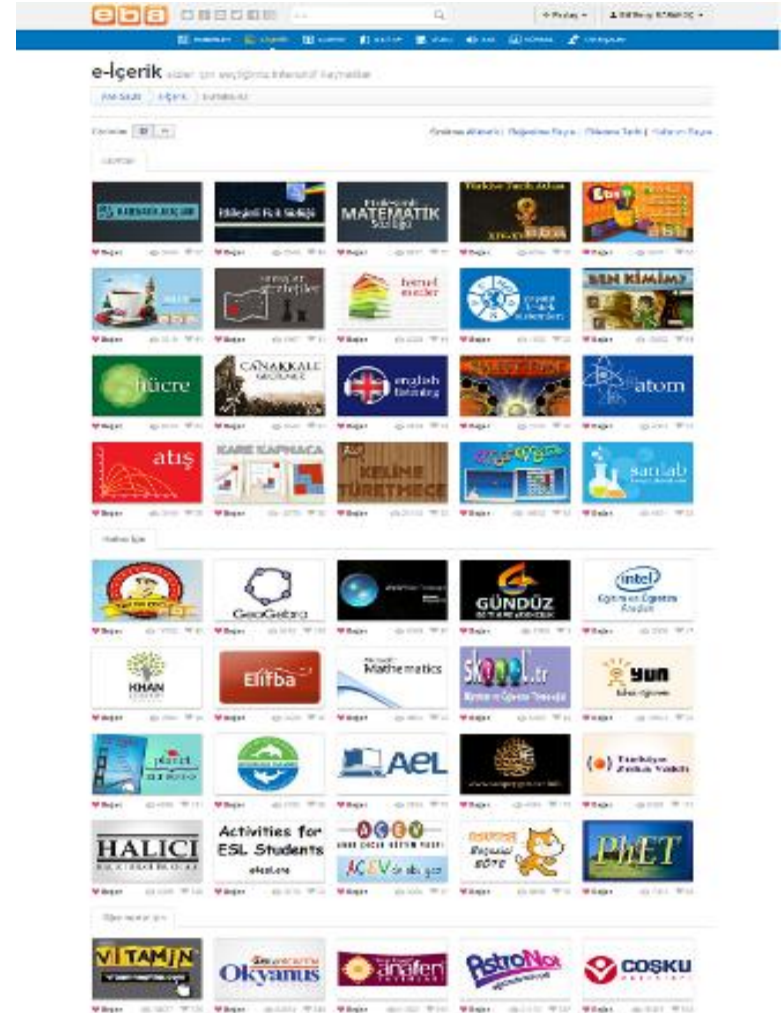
eba

e-İçerik

MATEMATİK

BEN KİMİM?

hücre

ÇANAKKALE

english

atom

atış

KARE KAPMACA

KELİME TÜRETMECE

sanlab

GeoGebra

GÜNDÜZ

intel

KHAN

Elifba

Mathematics

sko0l.tr

yun

AeL

HALICI

Activities for ESL Students

ACEV

PhET

VITAMIN

Okyanus

anafen

AstroNot

COŞKU